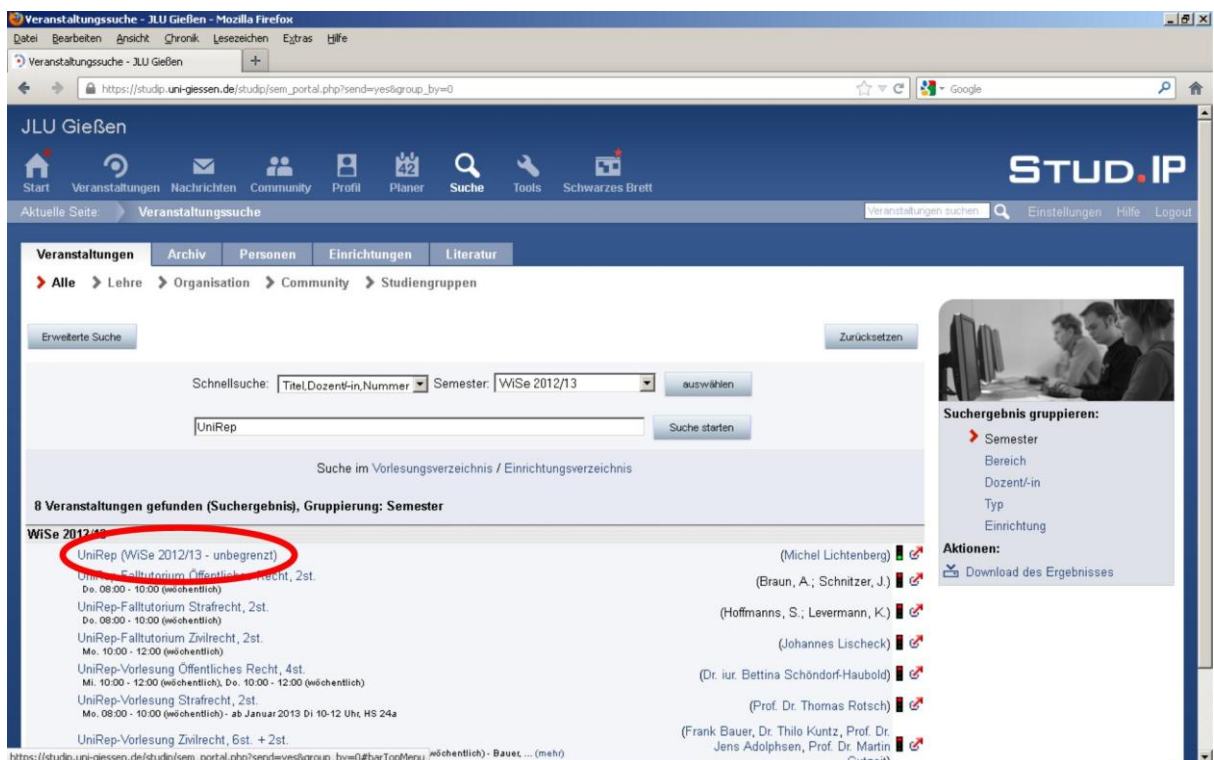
Veranstaltungssuche - JLU Gießen - Mozilla Firefox

Datei Bearbeiten Ansicht Chronik Lesezeichen Extras Hilfe

Veranstaltungssuche - JLU Gießen

https://studip.uni-giessen.de/studip/sem_portal.php?send=yes&group_by=0

Google

JLU Gießen

Start Veranstaltungen Nachrichten Community Profil 42 Planer Suche Tools Schwarzes Brett

STUD.IP

Aktuelle Seite: Veranstaltungssuche

Veranstaltungen suchen Einstellungen Hilfe Logout

Veranstaltungen Archiv Personen Einrichtungen Literatur

Alle Lehre Organisation Community Studiengruppen

Erweiterte Suche

Zurücksetzen

Schnellsuche: Titel,Dozent/-in,Nummer Semester: WiSe 2012/13 auswählen

UniRep Suche starten

Suche im Vorlesungsverzeichnis / Einrichtungsverzeichnis

8 Veranstaltungen gefunden (Suchergebnis), Gruppierung: Semester

WiSe 2012/13

UniRep (WiSe 2012/13 - unbegrenzt) (Michel Lichtenberg)

UniRep-Falltutorium Öffentliches Recht, 2st. (Braun, A.; Schnitzer, J.)
Do. 08:00 - 10:00 (wöchentlich)

UniRep-Falltutorium Strafrecht, 2st. (Hoffmanns, S.; Levermann, K.)
Do. 08:00 - 10:00 (wöchentlich)

UniRep-Falltutorium Zivilrecht, 2st. (Johannes Lischeck)
Mo. 10:00 - 12:00 (wöchentlich)

UniRep-Vorlesung Öffentliches Recht, 4st. (Dr. iur. Bettina Schöndorf-Haubold)
Mi. 10:00 - 12:00 (wöchentlich), Do. 10:00 - 12:00 (wöchentlich)

UniRep-Vorlesung Strafrecht, 2st. (Prof. Dr. Thomas Rotsch)
Mo. 08:00 - 10:00 (wöchentlich) - ab Januar 2013 Di 10-12 Uhr, HS 24a

UniRep-Vorlesung Zivilrecht, 6st. + 2st. (Frank Bauer, Dr. Thilo Kuntz, Prof. Dr. Jens Adolphsen, Prof. Dr. Martin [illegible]
https://studip.uni-giessen.de/studip/sem_portal.php?send=yes&group_by=0#barTopMenu wöchentlich) - Bauer, ... (mehr)

Suchergebnis gruppieren:
Semester
Bereich
Dozent/-in
Typ
Einrichtung
Aktionen:
Download des Ergebnisses